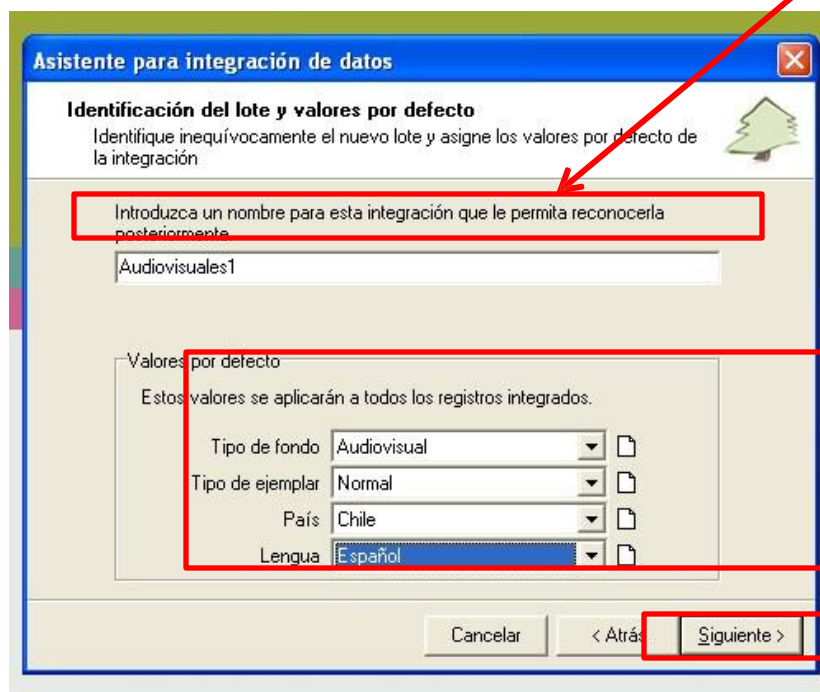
Asistente para integración de datos

Identificación del lote y valores por defecto
Identifique inequívocamente el nuevo lote y asigne los valores por defecto de la integración

Introduzca un nombre para esta integración que le permita reconocerla posteriormente.

Audiovisuales1

Valores por defecto

Estos valores se aplicarán a todos los registros integrados.

Tipo de fondo Audiovisual
Tipo de ejemplar Normal
País Chile
Lengua Español

Cancelar
< Atrás
Siguiente >